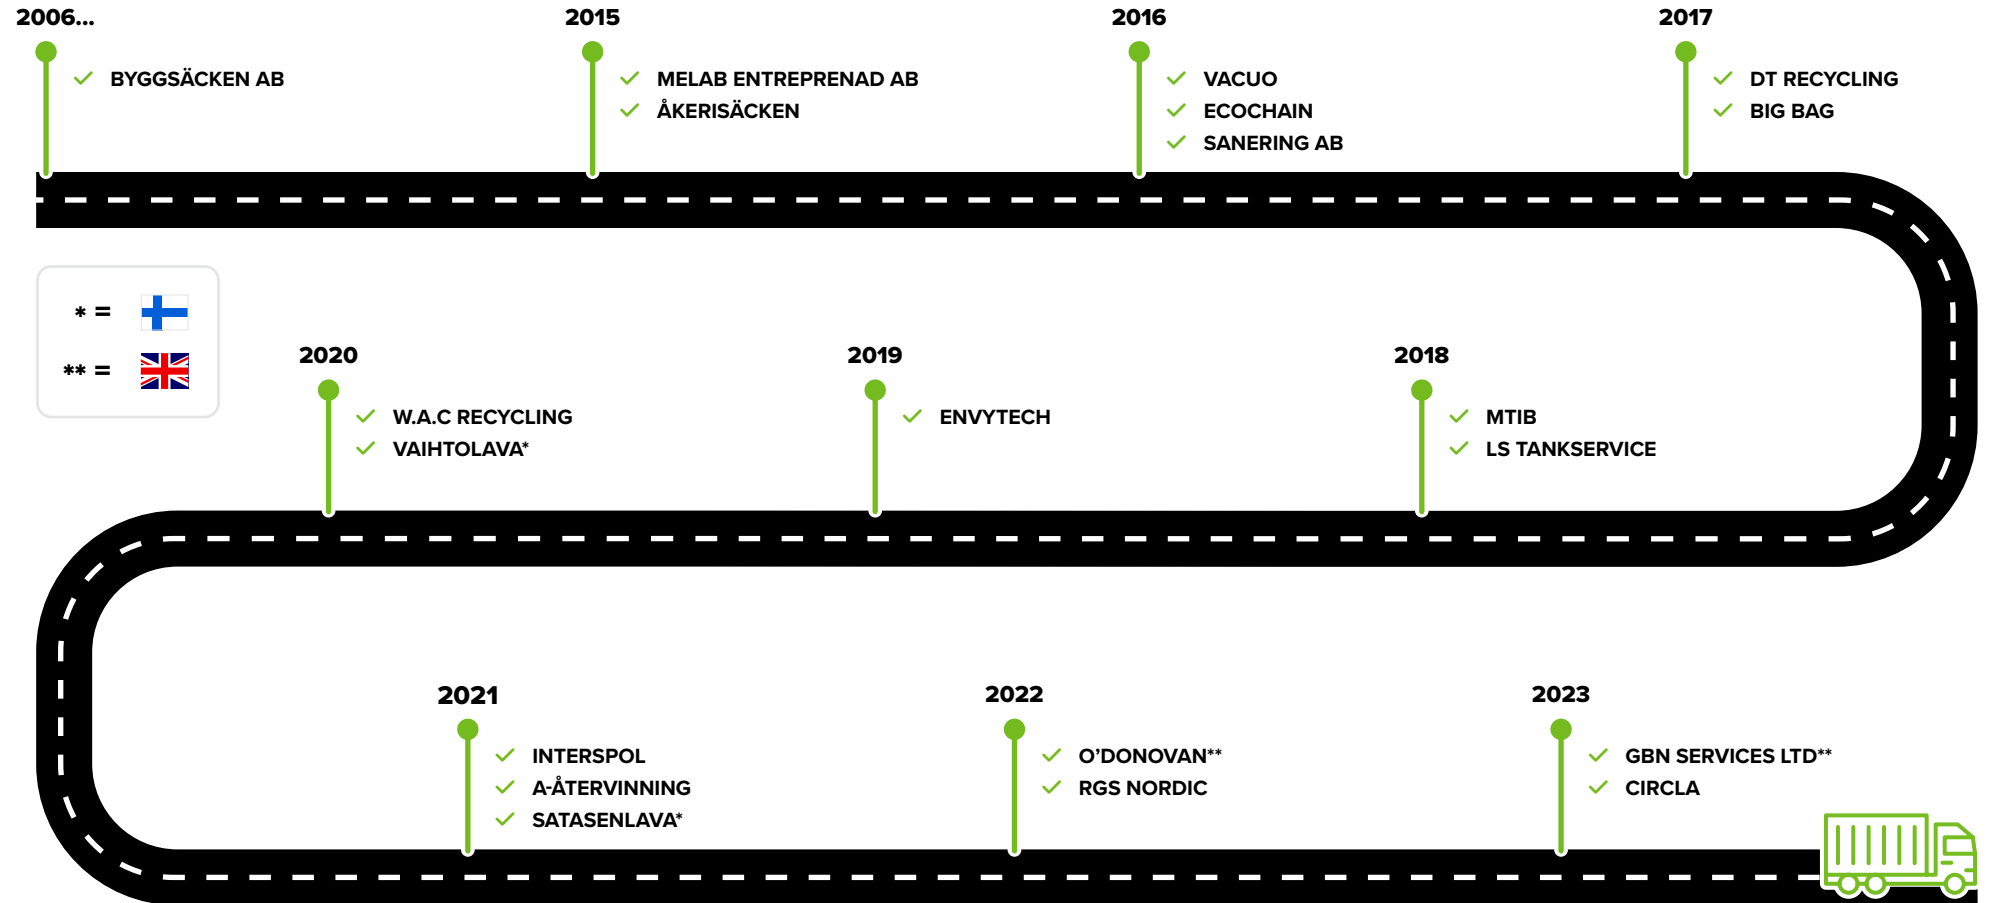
2006...
BYGGSÄCKEN AB

2015
MELAB ENTREPRENAD AB
ÅKERISÄCKEN

2016
VACUO
ECOCHAIN
SANERING AB

2017
DT RECYCLING
BIG BAG

* =
** =

2020
W.A.C RECYCLING
VAIHTOLAVA*

2019
ENVYTECH

2018
MTIB
LS TANKSERVICE

2021
INTERSPOL
A-ÅTERVINNING
SATASENLAVA*

2022
O'DONOVAN**
RGS NORDIC

2023
GBN SERVICES LTD**
CIRCLA